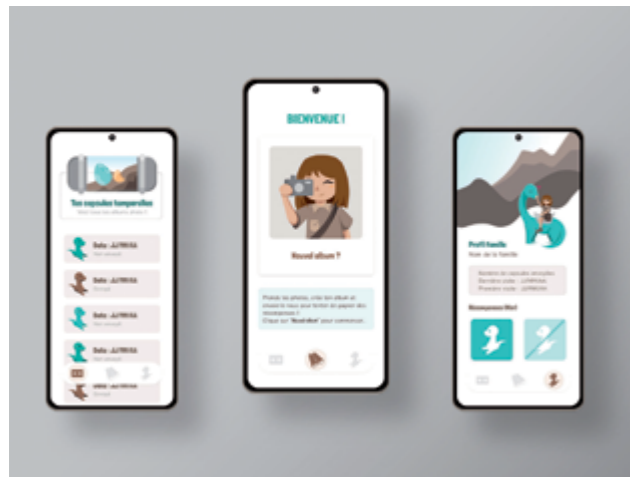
BIENVENUE !

Nouvel album ?

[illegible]
Cliquer sur "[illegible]" pour commencer.

Tes capsules temporelles
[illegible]

Date : JJ/MM/AA
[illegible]

Date : JJ/MM/AA
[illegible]

Date : JJ/MM/AA
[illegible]

Date : JJ/MM/AA
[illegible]

Date : JJ/MM/AA
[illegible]

Profil famille
Nom de la famille

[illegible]
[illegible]
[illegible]

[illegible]